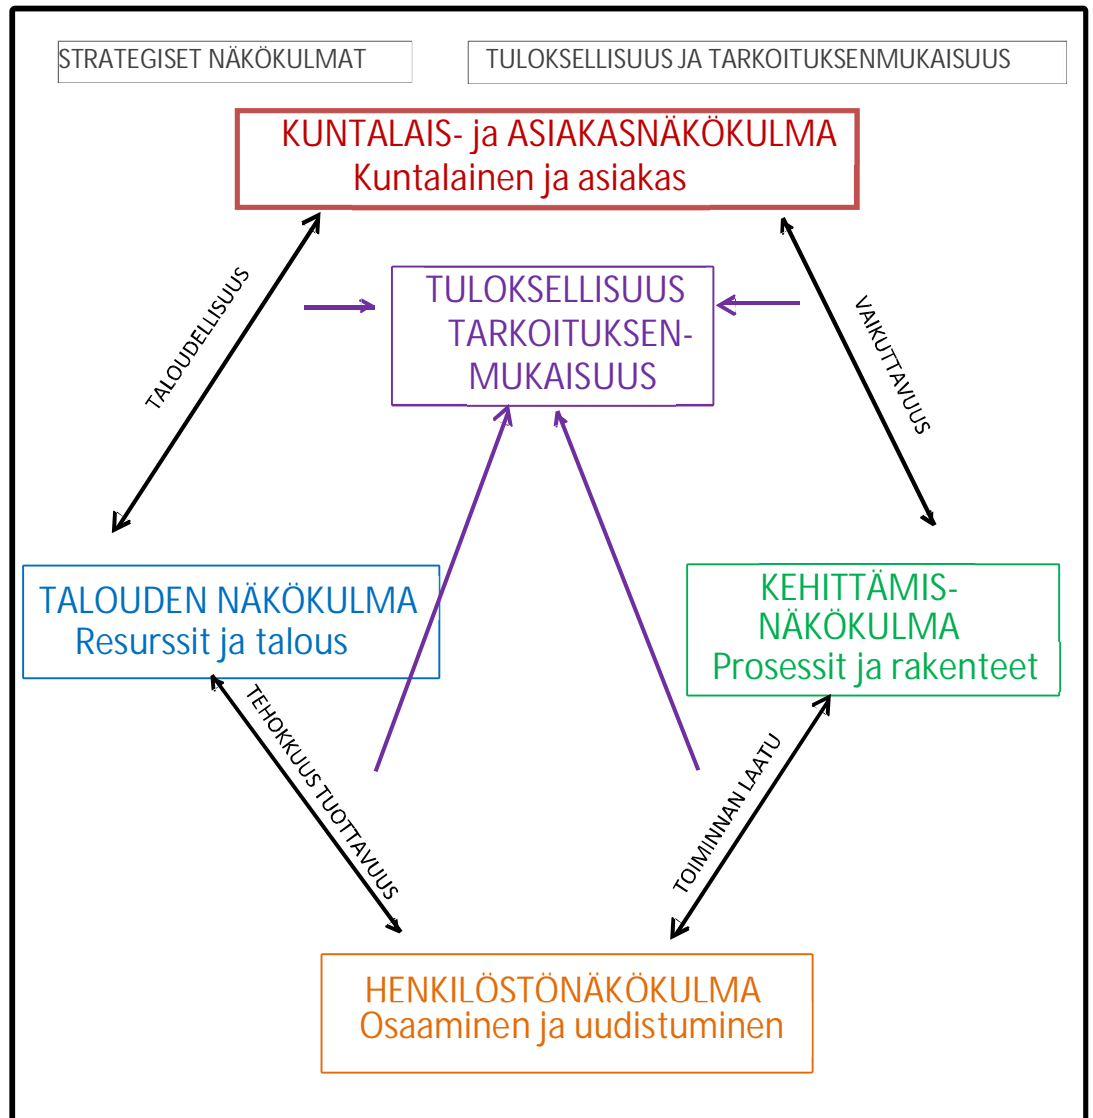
STRATEGISET NÄKÖKULMAT

TULOKSELLISUUS JA TARKOITUKSENMUKAISUUS

KUNTALAIS- ja ASIAKASNÄKÖKULMA
Kuntalainen ja asiakas

TULOKSELLISUUS
TARKOITUKSENMUKAISUUS

TALOUDELLISUUS

VAIKUTTAVUUS

TALOUDEN NÄKÖKULMA
Resurssit ja talous

KEHITTÄMISNÄKÖKULMA
Prosessit ja rakenteet

TEHOKKUUS TUOTTAVUUS

TOIMINNAN LAATU

HENKILÖSTÖNÄKÖKULMA
Osaaminen ja uudistuminen